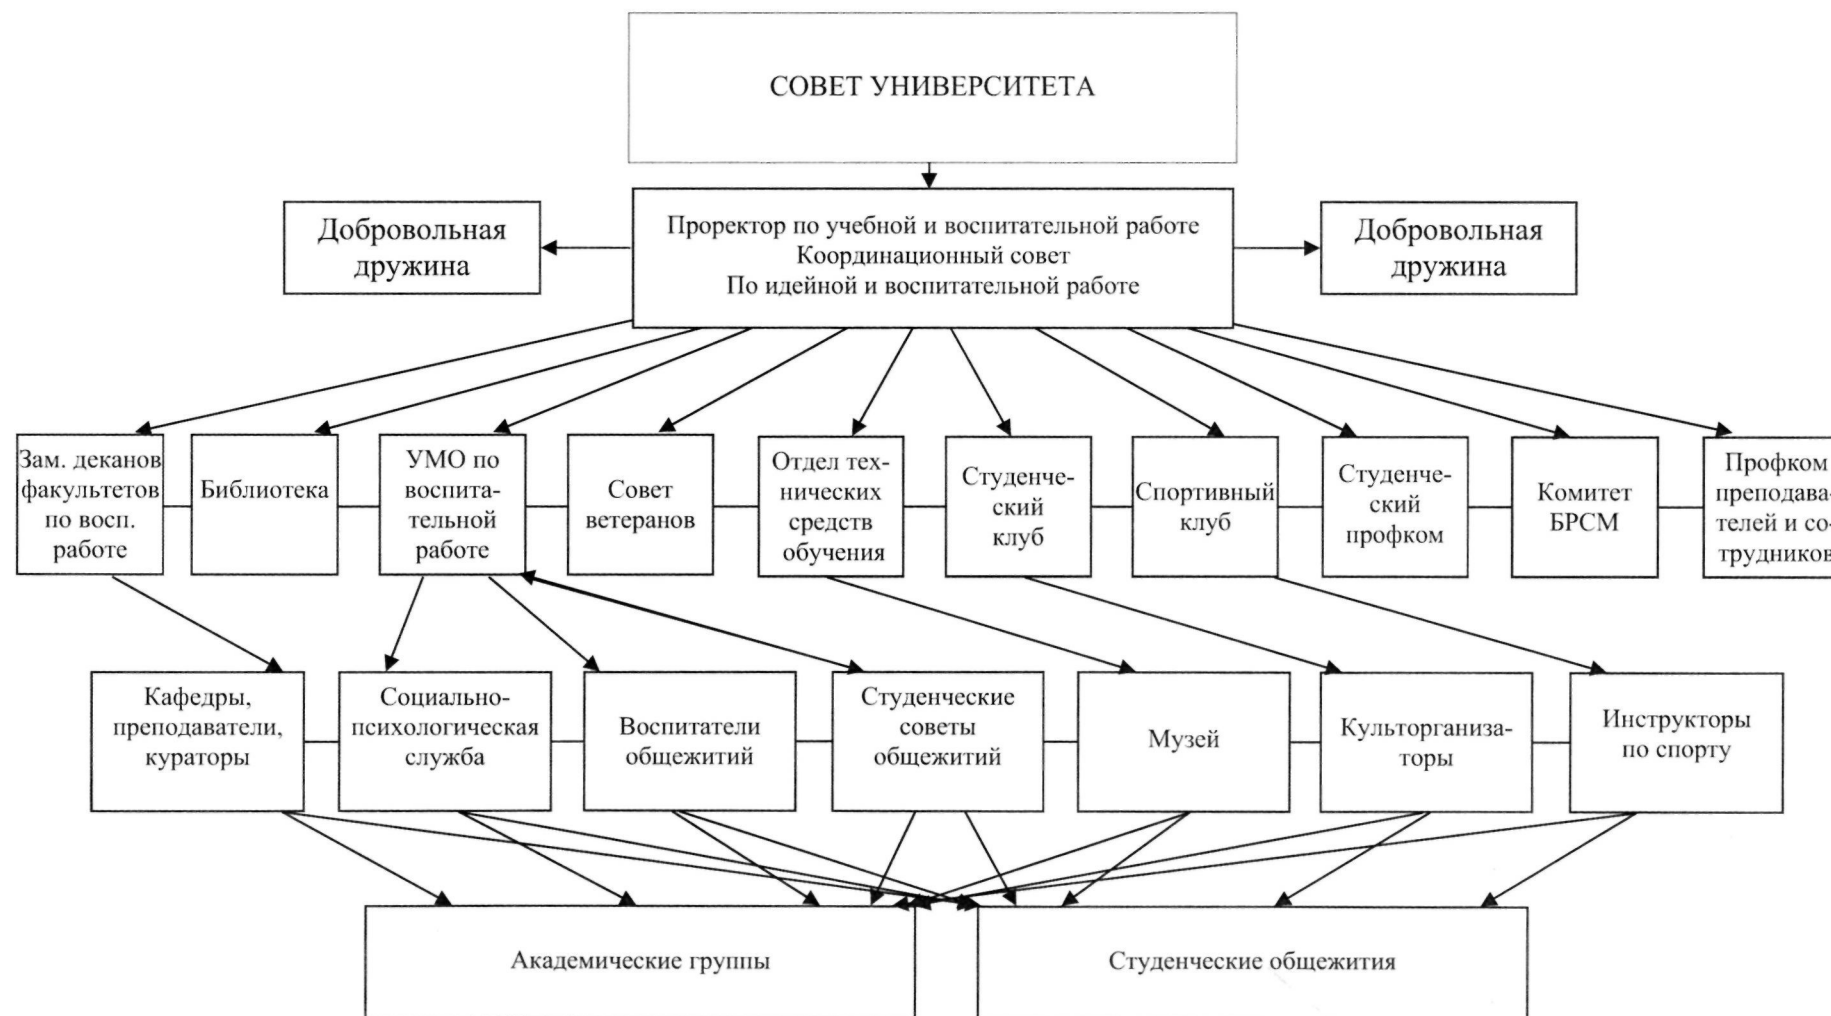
СОВЕТ УНИВЕРСИТЕТА

Добровольная дружина

Проректор по учебной и воспитательной работе
Координационный совет
По идейной и воспитательной работе

Добровольная дружина

Зам. деканов факультетов по восп. работе

Библиотека

УМО по воспитательной работе

Совет ветеранов

Отдел технических средств обучения

Студенческий клуб

Спортивный клуб

Студенческий профком

Комитет БРСМ

Профком преподавателей и сотрудников

Кафедры, преподаватели, кураторы

Социально-психологическая служба

Воспитатели общежитий

Студенческие советы общежитий

Музей

Культорганизаторы

Инструкторы по спорту

Академические группы

Студенческие общежития